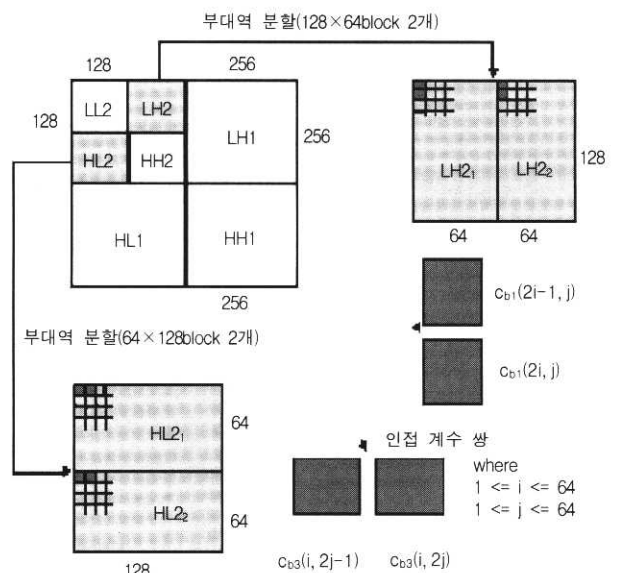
부대역 분할(128×64block 2개)

128
256
128
LL2
LH2
LH1
256
HL2
HH2
HL1
HH1
256

$LH2_1$
$LH2_2$
128
64
64

$c_{b1}(2i-1, j)$
$c_{b1}(2i, j)$

부대역 분할(64×128block 2개)

$HL2_1$
64
$HL2_2$
64
128

인접 계수 쌍
where
1 <= i <= 64
1 <= j <= 64

$c_{b3}(i, 2j-1)$
$c_{b3}(i, 2j)$